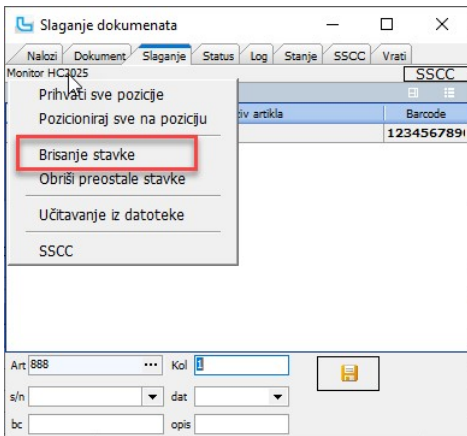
Slaganje dokumenata

Nalozi | Dokument | Slaganje | Status | Log | Stanje | SSCC | Vrati

Monitor HC2025

SSCC

tiv artikla

Barcode

123456789

Prihvati sve pozicije

Pozicioniraj sve na poziciju

Brisanje stavke

Obriši preostale stavke

Učitavanje iz datoteke

SSCC

Art 888 ... Kol 1

s/n

dat

bc

opis